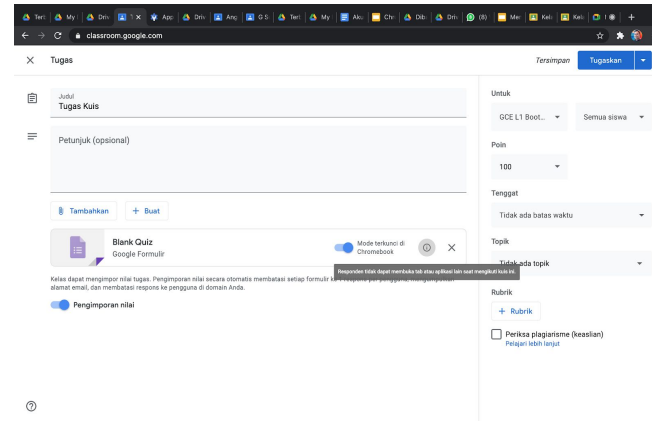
Terl | My | Driv | ✕ | App | Driv | Ang | G S | Terl | My | Aku | Chr | Dib | Driv | (8) | Mer | Kel | Kel | +

classroom.google.com

✕ Tugas

Tersimpan

Tugaskan

Judul
Tugas Kuis

Petunjuk (opsional)

Tambahkan

+ Buat

Blank Quiz
Google Formulir

Mode terkunci di Chromebook

Responden tidak dapat membuka tab atau aplikasi lain saat mengikuti kuis ini.

Kelas dapat mengimpor nilai tugas. Pengimporan nilai secara otomatis membatasi setiap formulir ke 1 respons per pengguna, mengumpulkan alamat email, dan membatasi respons ke pengguna di domain Anda.

Pengimporan nilai

Untuk

GCE L1 Boot...

Semua siswa

Poin

100

Tenggat

Tidak ada batas waktu

Topik

Tidak ada topik

Rubrik

+ Rubrik

Periksa plagiarisme (keaslian)
Pelajari lebih lanjut